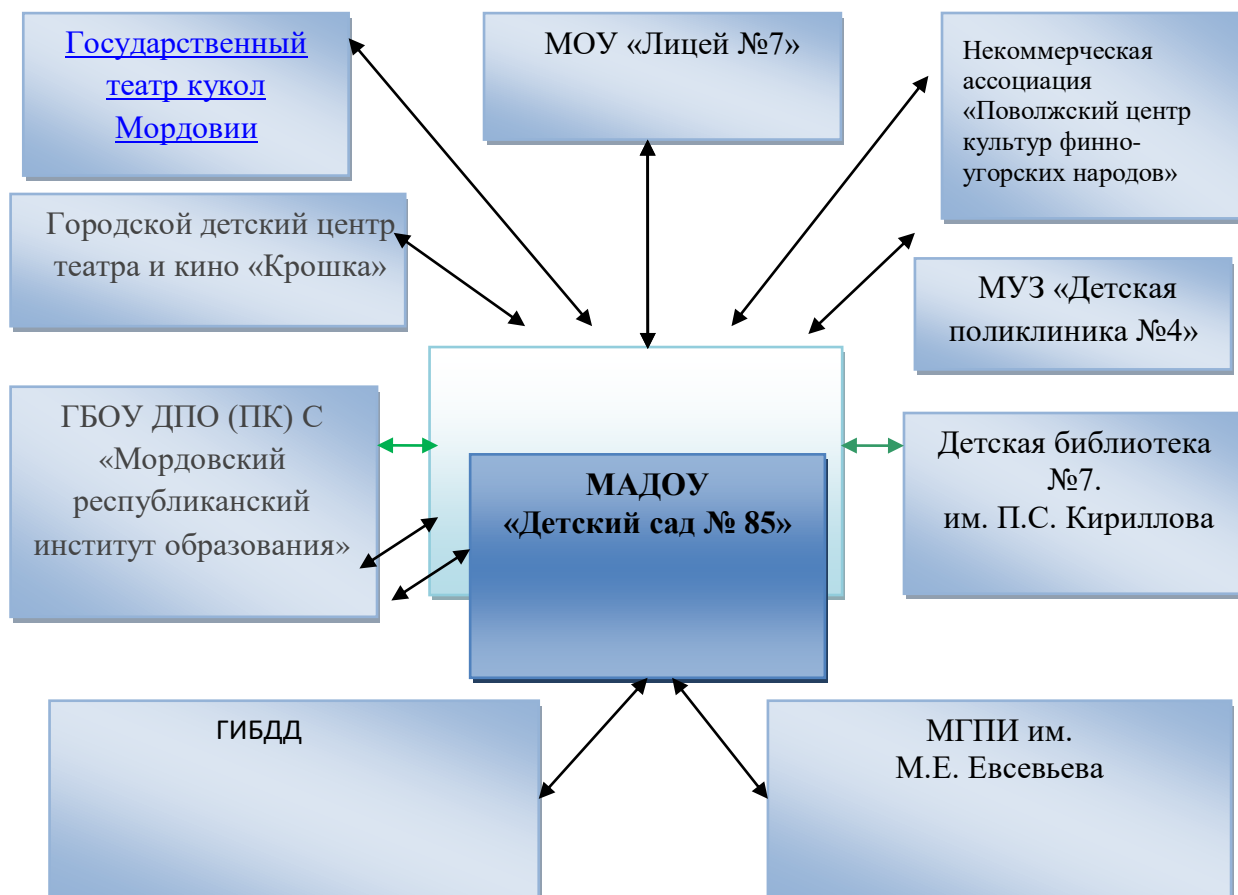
Государственный театр кукол Мордовии

МОУ «Лицей №7»

Некоммерческая ассоциация «Поволжский центр культур финно-угорских народов»

Городской детский центр театра и кино «Крошка»

МУЗ «Детская поликлиника №4»

ГБОУ ДПО (ПК) С «Мордовский республиканский институт образования»

МАДОУ «Детский сад № 85»

Детская библиотека №7. им. П.С. Кириллова

ГИБДД

МГПИ им. М.Е. Евсевьева